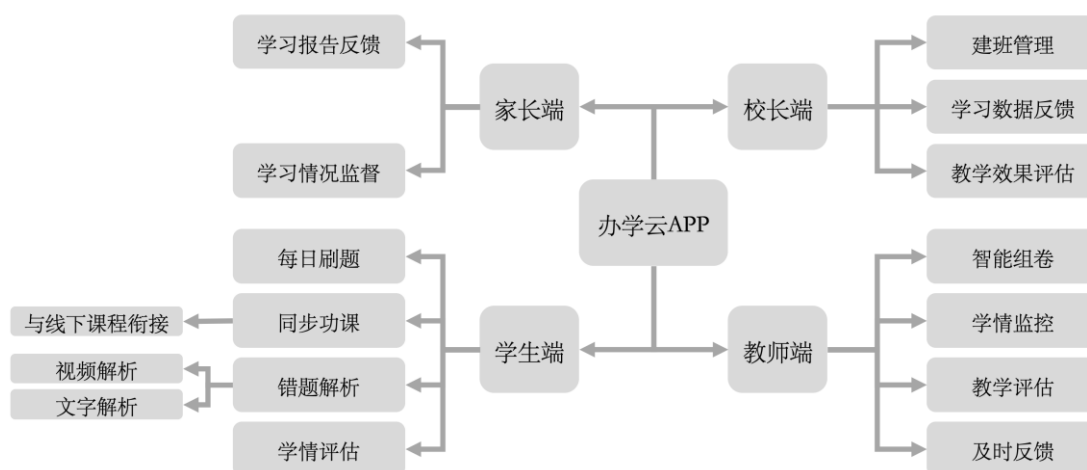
办学云APP

家长端
学习报告反馈
学习情况监督

校长端
建班管理
学习数据反馈
教学效果评估

学生端
每日刷题
同步功课
与线下课程衔接
错题解析
视频解析
文字解析
学情评估

教师端
智能组卷
学情监控
教学评估
及时反馈